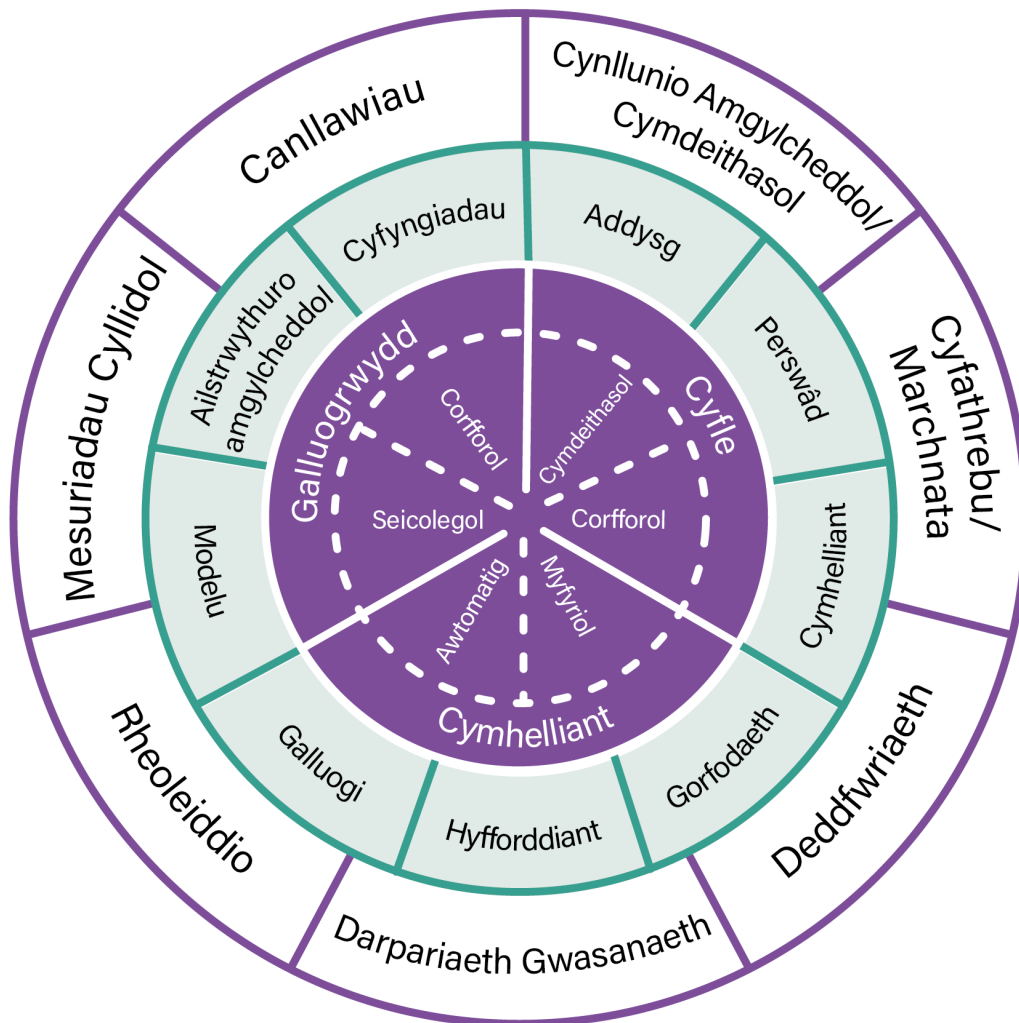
Canllawiau

Cynllunio Amgylcheddol/ Cymdeithasol

Cyfathrebu/ Marchnata

Deddfwriaeth

Darpariaeth Gwasanaeth

Rheoleiddio

Mesuriadau Cyllidol

Cyfyngiadau

Addysg

Perswâd

Cymhelliant

Gorfodaeth

Hyfforddiant

Galluogi

Modelu

Ailstrwythuro amgylcheddol

Galluogrwydd

Corfforol

Seicolegol

Cyfle

Cymdeithasol

Corfforol

Cymhelliant

Awtomatig

Myfyriol